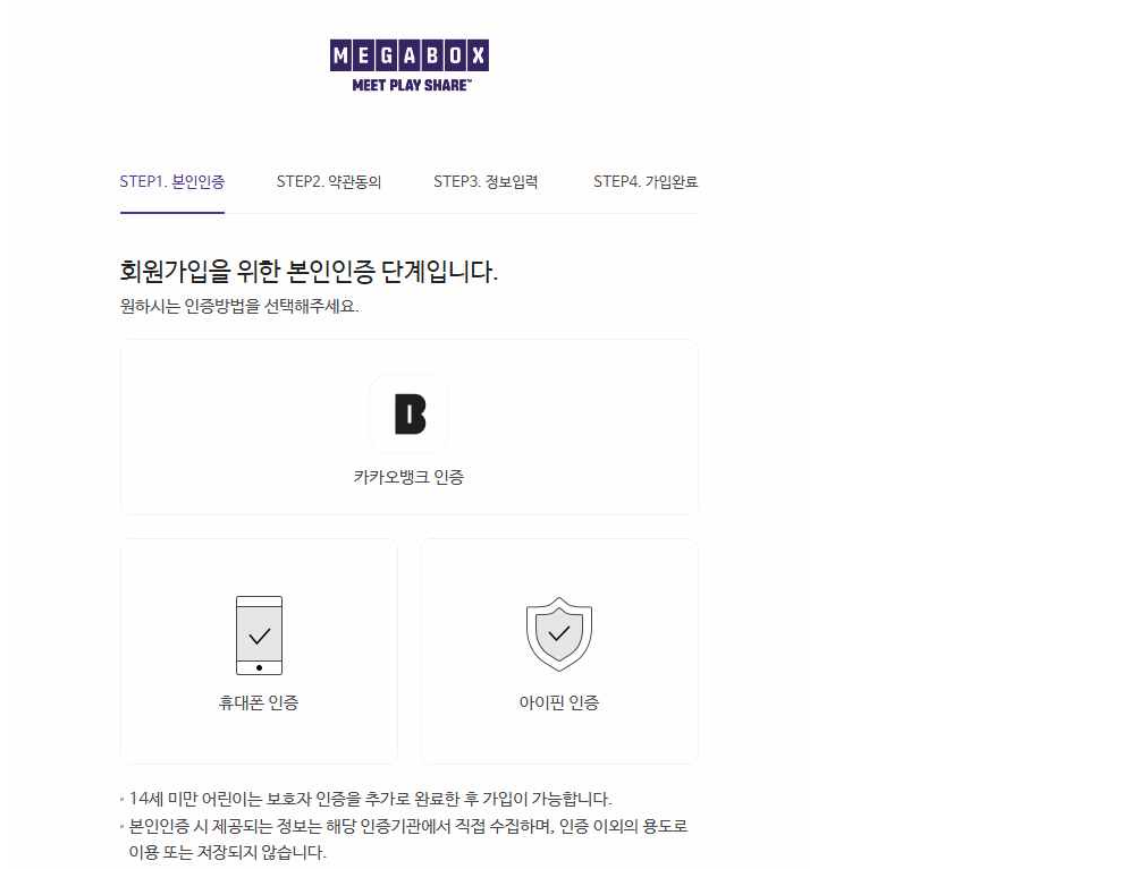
MEGABOX
MEET PLAY SHARE™

STEP1. 본인인증 STEP2. 약관동의 STEP3. 정보입력 STEP4. 가입완료

회원가입을 위한 본인인증 단계입니다.
원하시는 인증방법을 선택해주세요.

B

카카오뱅크 인증

휴대폰 인증

아이핀 인증

· 14세 미만 어린이는 보호자 인증을 추가로 완료한 후 가입이 가능합니다.
· 본인인증 시 제공되는 정보는 해당 인증기관에서 직접 수집하며, 인증 이외의 용도로 이용 또는 저장되지 않습니다.